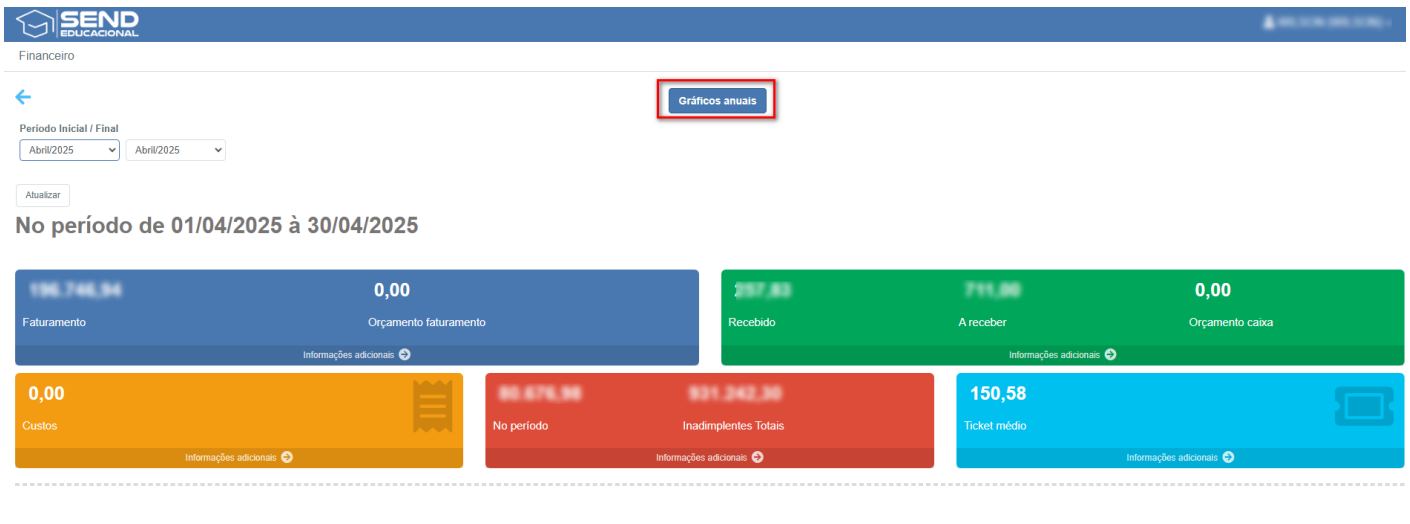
SEND EDUCACIONAL

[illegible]

Financeiro

Gráficos anuais

Período Inicial / Final

Abril/2025

Abril/2025

Atualizar

No período de 01/04/2025 à 30/04/2025

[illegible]
Faturamento

0,00
Orçamento faturamento

Informações adicionais

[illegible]
Recebido

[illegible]
A receber

0,00
Orçamento caixa

Informações adicionais

0,00
Custos

Informações adicionais

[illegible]
No período

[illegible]
Inadimplentes Totais

Informações adicionais

150,58
Ticket médio

Informações adicionais